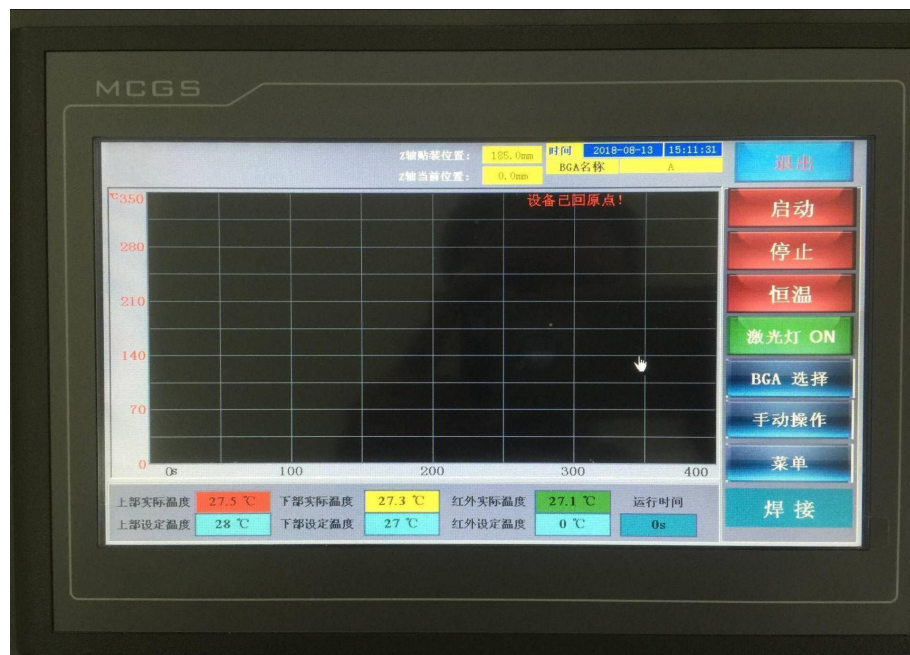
MCGS

Z轴贴装位置： 185.0mm
Z轴当前位置： 0.0mm
时间 2018-08-13 15:11:31
BGA名称 A

退出

℃350
280
210
140
70
0
0s 100 200 300 400

设备已回原点！

启动
停止
恒温
激光灯 ON
BGA 选择
手动操作
菜单
焊接

上部实际温度 27.5 ℃
上部设定温度 28 ℃
下部实际温度 27.3 ℃
下部设定温度 27 ℃
红外实际温度 27.1 ℃
红外设定温度 0 ℃
运行时间 0s